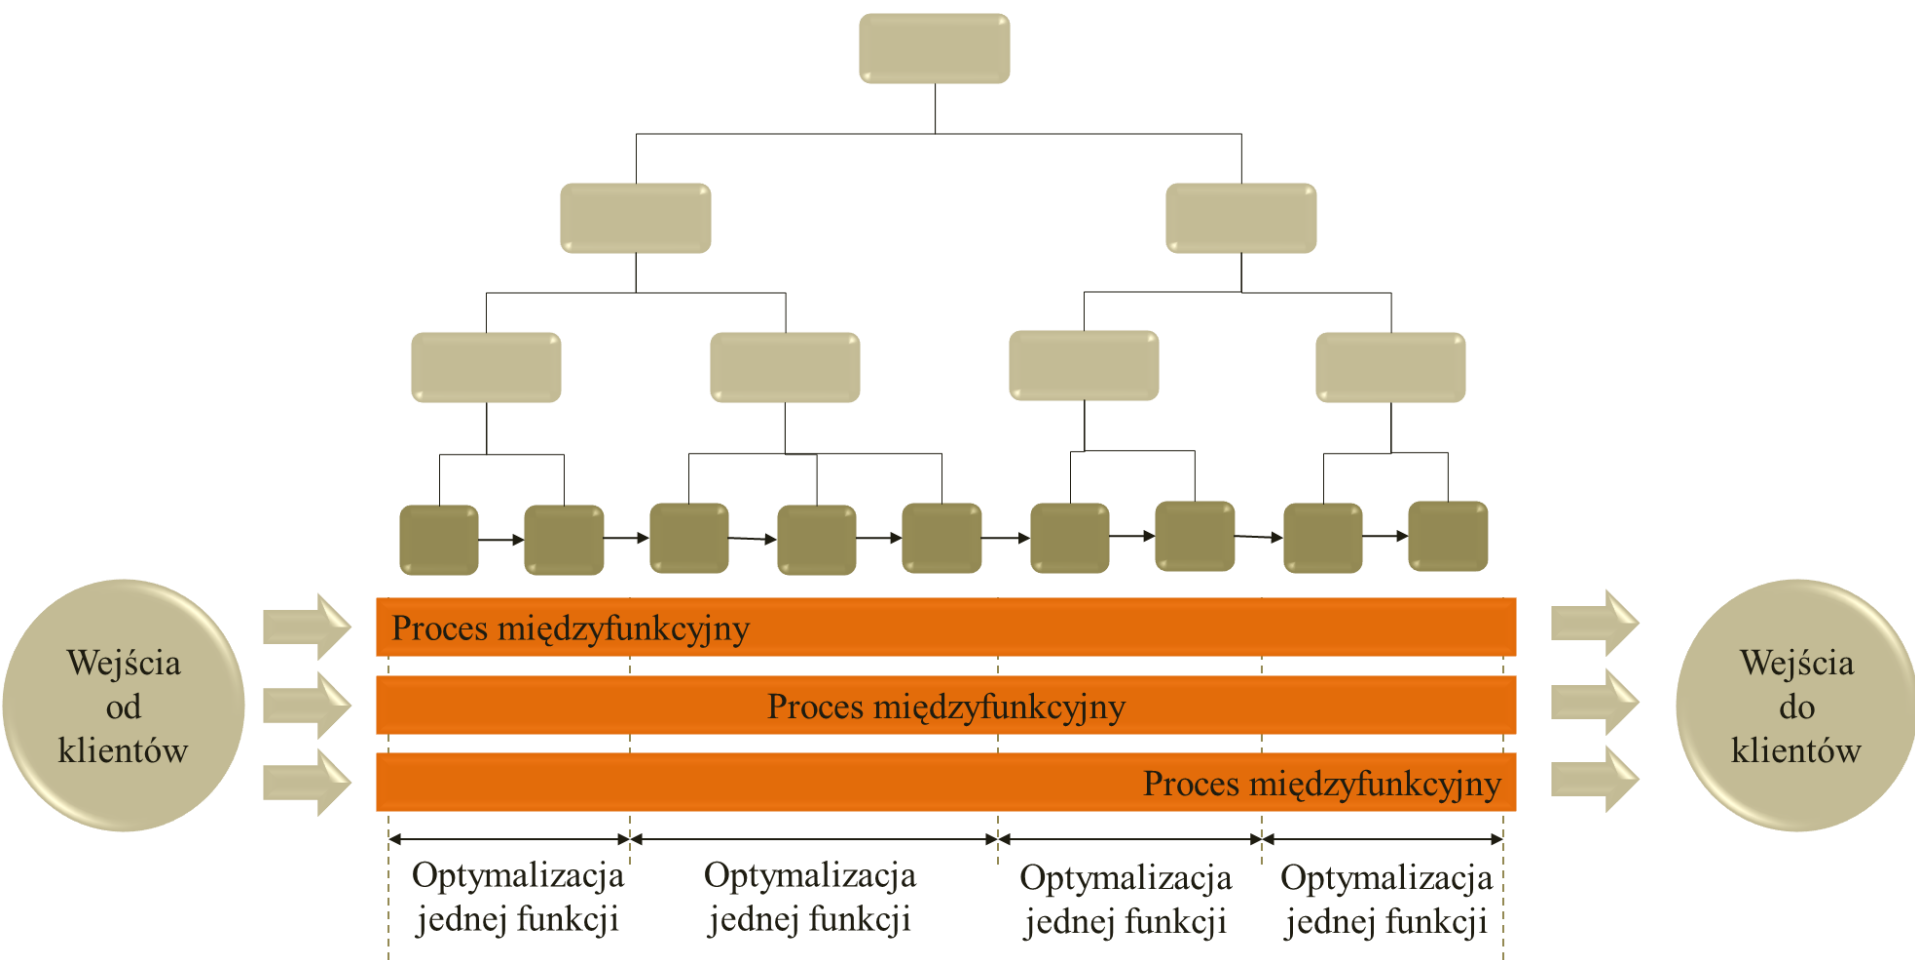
Wejścia od klientów

Proces międzyfunkcyjny

Proces międzyfunkcyjny

Proces międzyfunkcyjny

Wejścia do klientów

Optymalizacja jednej funkcji

Optymalizacja jednej funkcji

Optymalizacja jednej funkcji

Optymalizacja jednej funkcji